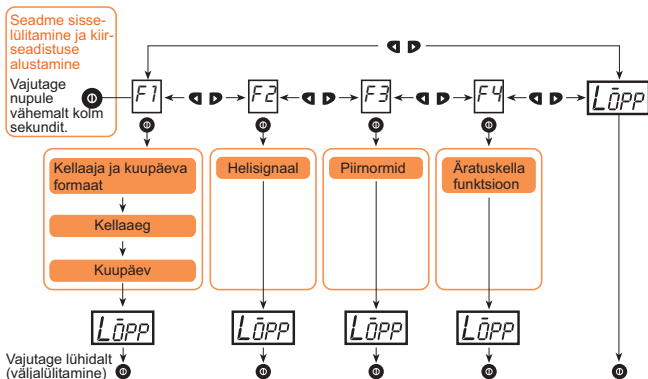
Seadme sisselülitamine ja kiirseadistuse alustamine

Vajutage nupule vähemalt kolm sekundit.

F1

F2

F3

F4

LōPP

Kellaaja ja kuupäeva formaat

Kellaaeg

Kuupäev

Helisignaal

Piirnormid

Äratuskella funktsioon

LōPP

LōPP

LōPP

LōPP

Vajutage lühidalt (väljalülitamine)